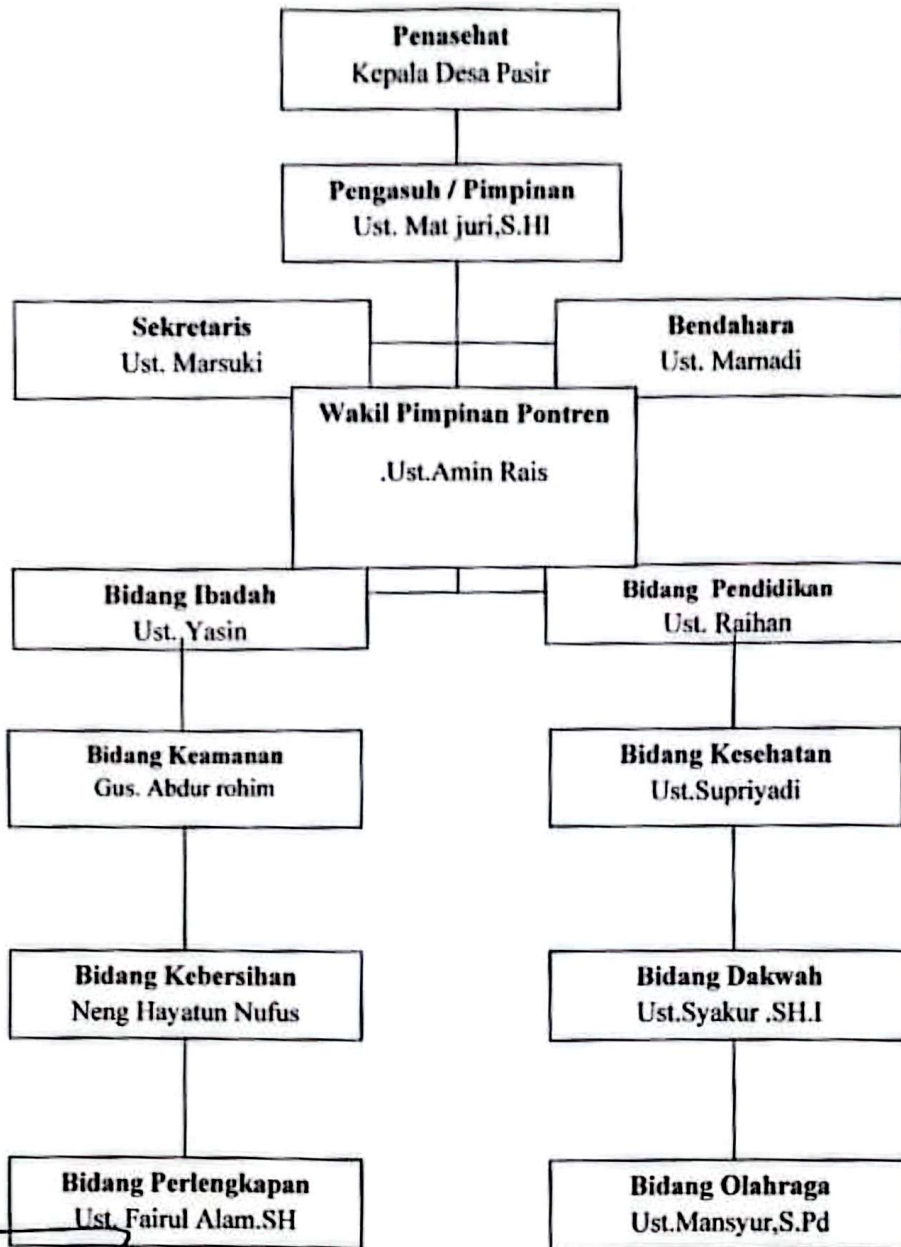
Penasehat
Kepala Desa Pasir

Pengasuh / Pimpinan
Ust. Mat juri,S.HI

Sekretaris
Ust. Marsuki

Bendahara
Ust. Marnadi

Wakil Pimpinan Pontren
.Ust.Amin Rais

Bidang Ibadah
Ust. Yasin

Bidang Pendidikan
Ust. Raihan

Bidang Keamanan
Gus. Abdur rohim

Bidang Kesehatan
Ust.Supriyadi

Bidang Kebersihan
Neng Hayatun Nufus

Bidang Dakwah
Ust.Syakur .SH.I

Bidang Perlengkapan
Ust. Fairul Alam.SH

Bidang Olahraga
Ust.Mansyur,S.Pd